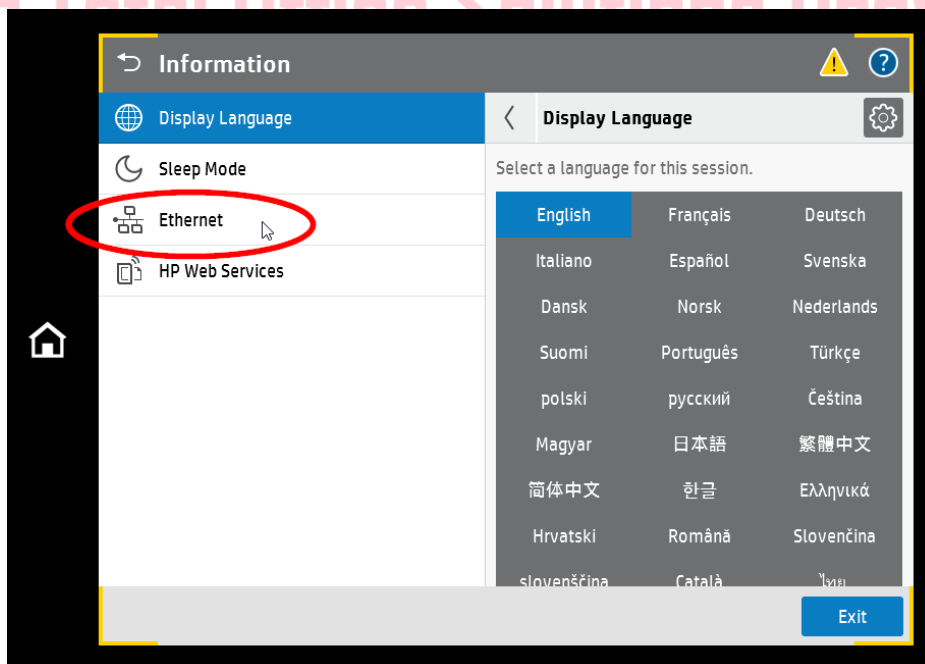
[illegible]

Information

Display Language
Sleep Mode
Ethernet
HP Web Services

Display Language

Select a language for this session.

| English | Français | Deutsch |
|---|---|---|
| Italiano | Español | Svenska |
| Dansk | Norsk | Nederlands |
| Suomi | Português | Türkçe |
| polski | русский | Čeština |
| Magyar | 日本語 | 繁體中文 |
| 简体中文 | 한글 | Ελληνικά |
| Hrvatski | Română | Slovenčina |
| slovenščina | Català | ไทย |

Exit